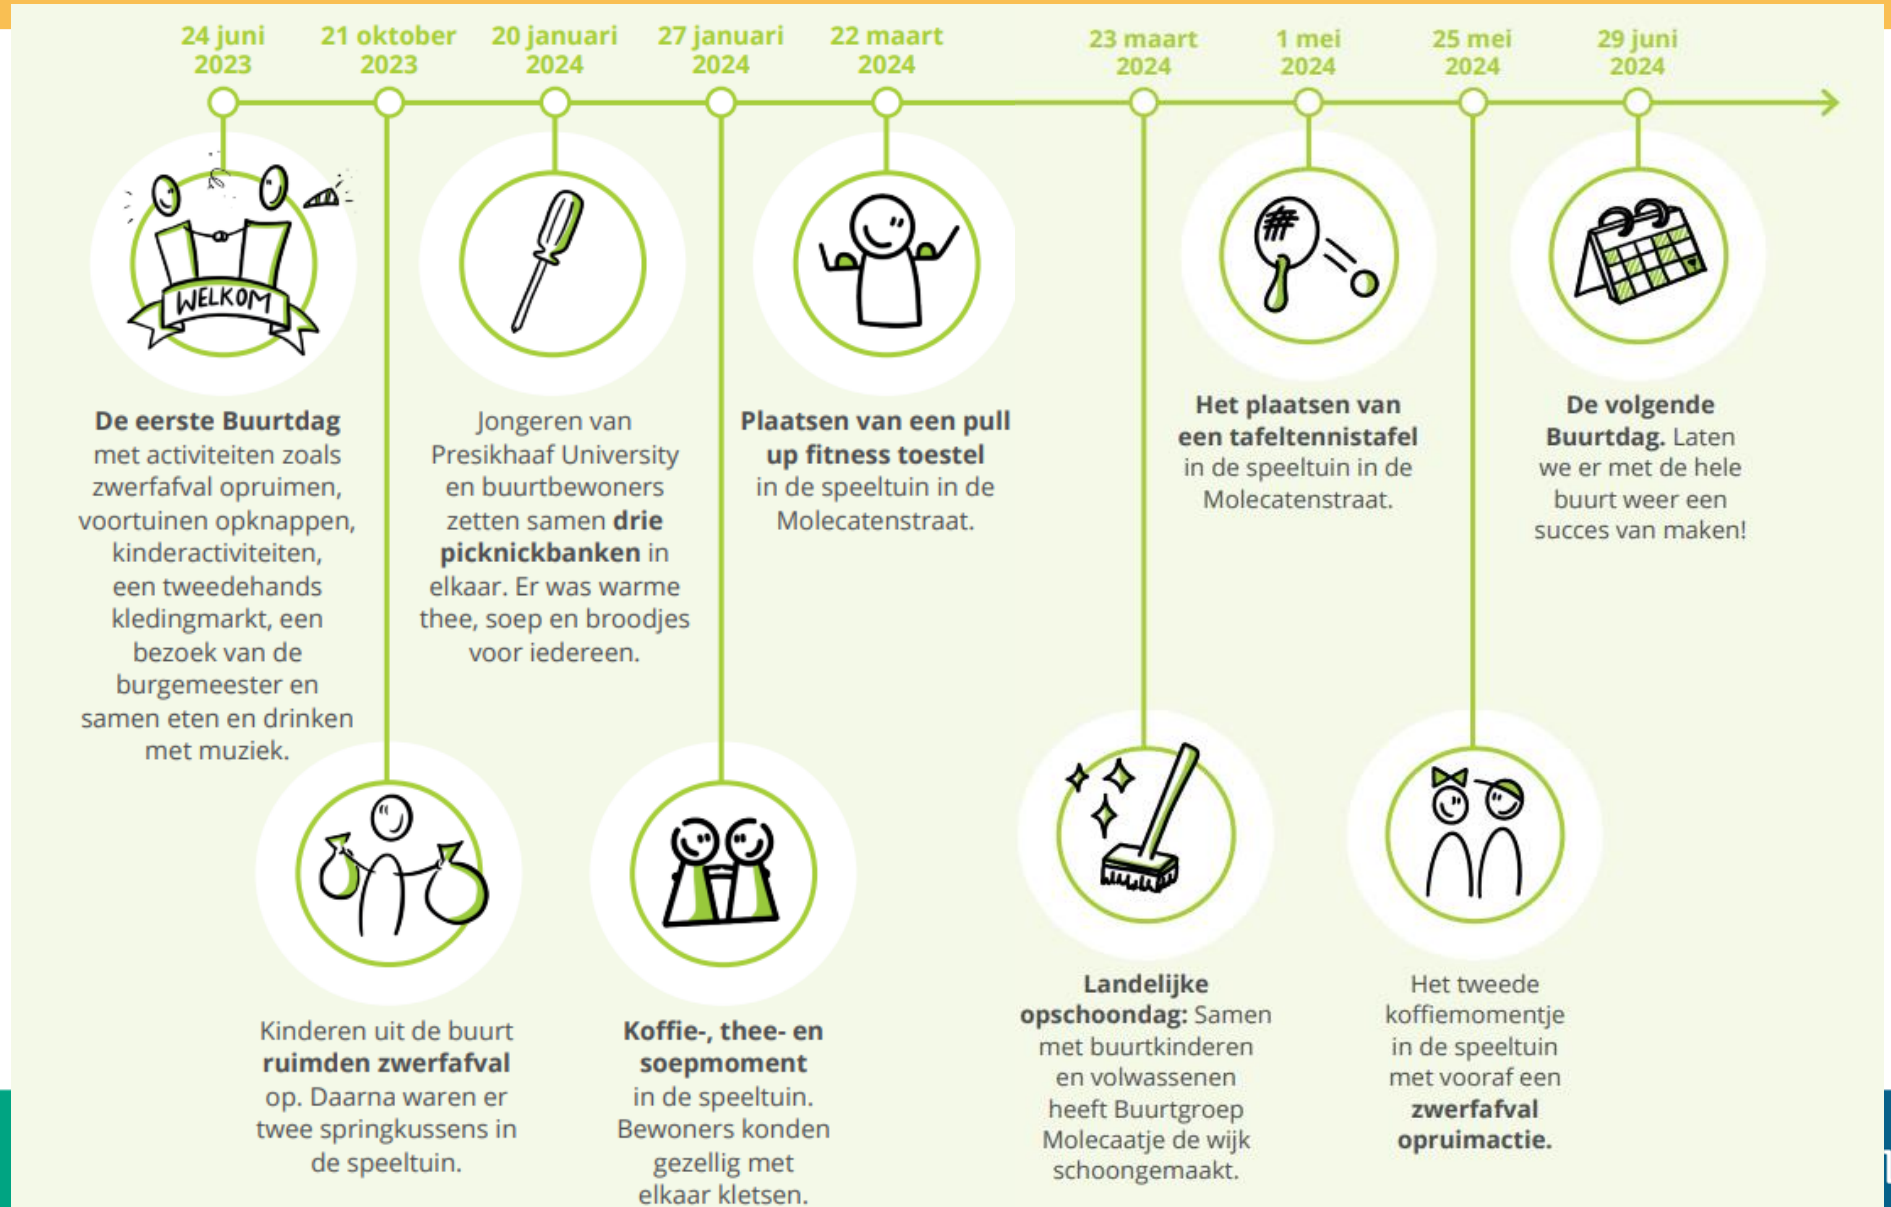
24 juni 2023

21 oktober 2023

20 januari 2024

27 januari 2024

22 maart 2024

23 maart 2024

1 mei 2024

25 mei 2024

29 juni 2024

WELKOM

**De eerste Buurtdag** met activiteiten zoals zwerfafval opruimen, voortuinen opknappen, kinderactiviteiten, een tweedehands kledingmarkt, een bezoek van de burgemeester en samen eten en drinken met muziek.

Jongeren van Presikhaaf University en buurtbewoners zetten samen **drie picknickbanken** in elkaar. Er was warme thee, soep en broodjes voor iedereen.

**Plaatsen van een pull up fitness toestel** in de speeltuin in de Molecatenstraat.

**Het plaatsen van een tafeltennistafel** in de speeltuin in de Molecatenstraat.

**De volgende Buurtdag.** Laten we er met de hele buurt weer een succes van maken!

Kinderen uit de buurt **ruimden zwerfafval** op. Daarna waren er twee springkussens in de speeltuin.

**Koffie-, thee- en soepmoment** in de speeltuin. Bewoners konden gezellig met elkaar kletsen.

**Landelijke opschoondag:** Samen met buurtkinderen en volwassenen heeft Buurtgroep Molecaatje de wijk schoongemaakt.

Het tweede koffiemomentje in de speeltuin met vooraf een **zwerfafval opruimactie.**